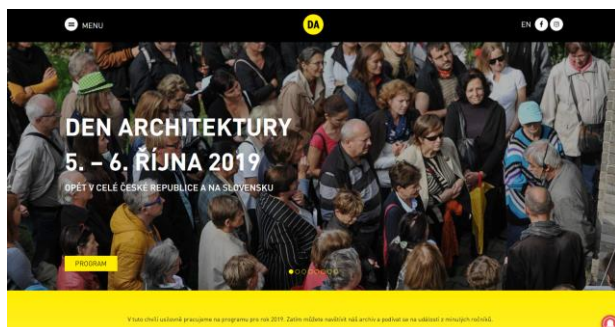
MENU

DA

EN

DEN ARCHITEKTURY
5. – 6. ŘÍJNA 2019

OPĚT V CELÉ ČESKÉ REPUBLICE A NA SLOVENSKU

PROGRAM

V tuto chvíli usilovně pracujeme na programu pro rok 2019. Zatím můžete navštívit náš archiv a podívat se na události z minulých ročníků.